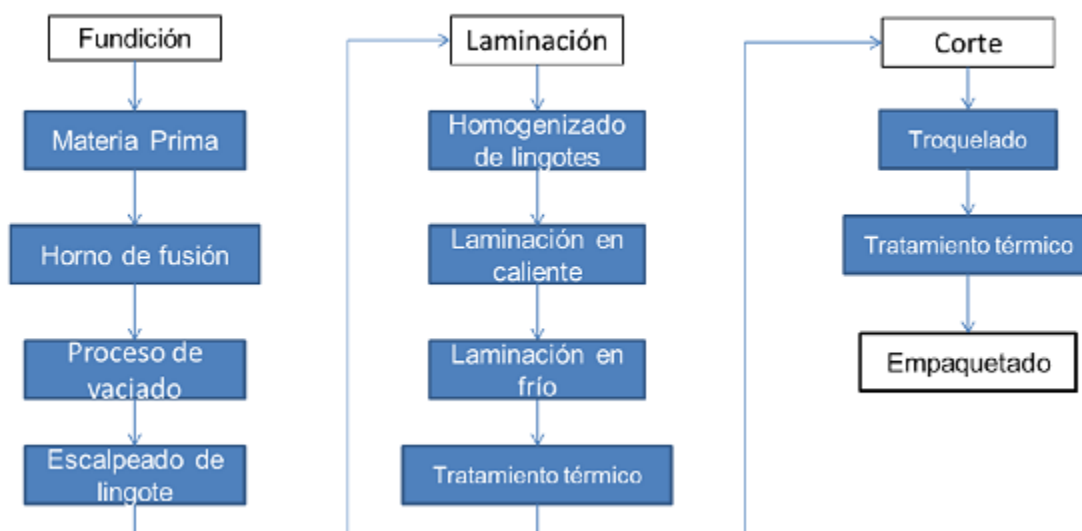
Fundición

Materia Prima

Horno de fusión

Proceso de vaciado

Escalpeado de lingote

Laminación

Homogenizado de lingotes

Laminación en caliente

Laminación en frío

Tratamiento térmico

Corte

Troquelado

Tratamiento térmico

Empaquetado